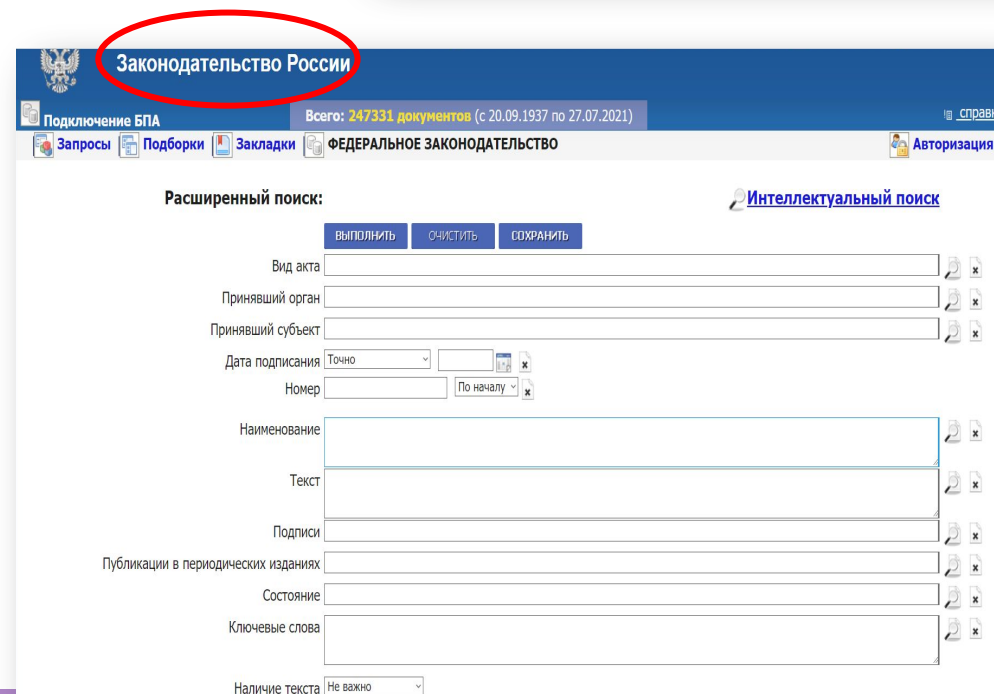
Законодательство России

Подключение БПА

Всего: 247331 документов (с 20.09.1937 по 27.07.2021)

справ

Запросы Подборки Закладки ФЕДЕРАЛЬНОЕ ЗАКОНОДАТЕЛЬСТВО

Авторизация

Расширенный поиск:

Интеллектуальный поиск

ВЫПОЛНИТЬ ОЧИСТИТЬ СОХРАНИТЬ

Вид акта

Принявший орган

Принявший субъект

Дата подписания Точно

Номер По началу

Наименование

Текст

Подписи

Публикации в периодических изданиях

Состояние

Ключевые слова

Наличие текста Не важно